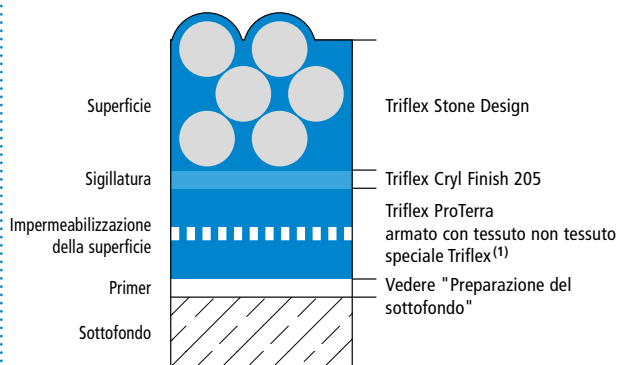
Superficie

Triflex Stone Design

Sigillatura

Triflex Cryl Finish 205

Impermeabilizzazione della superficie

Triflex ProTerra armato con tessuto non tessuto speciale Triflex$^{(1)}$

Primer

Vedere "Preparazione del sottofondo"

Sottofondo